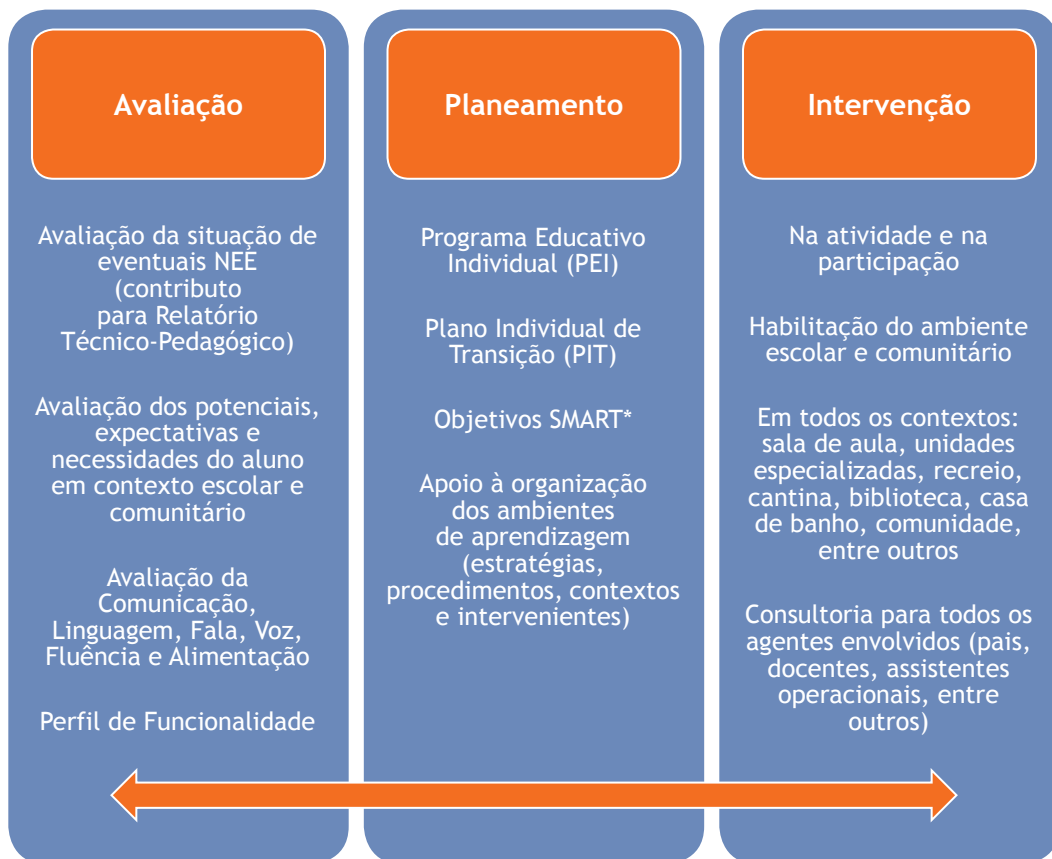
Avaliação

Avaliação da situação de eventuais NEE (contributo para Relatório Técnico-Pedagógico)

Avaliação dos potenciais, expectativas e necessidades do aluno em contexto escolar e comunitário

Avaliação da Comunicação, Linguagem, Fala, Voz, Fluência e Alimentação

Perfil de Funcionalidade

Planeamento

Programa Educativo Individual (PEI)

Plano Individual de Transição (PIT)

Objetivos SMART*

Apoio à organização dos ambientes de aprendizagem (estratégias, procedimentos, contextos e intervenientes)

Intervenção

Na atividade e na participação

Habilitação do ambiente escolar e comunitário

Em todos os contextos: sala de aula, unidades especializadas, recreio, cantina, biblioteca, casa de banho, comunidade, entre outros

Consultoria para todos os agentes envolvidos (pais, docentes, assistentes operacionais, entre outros)